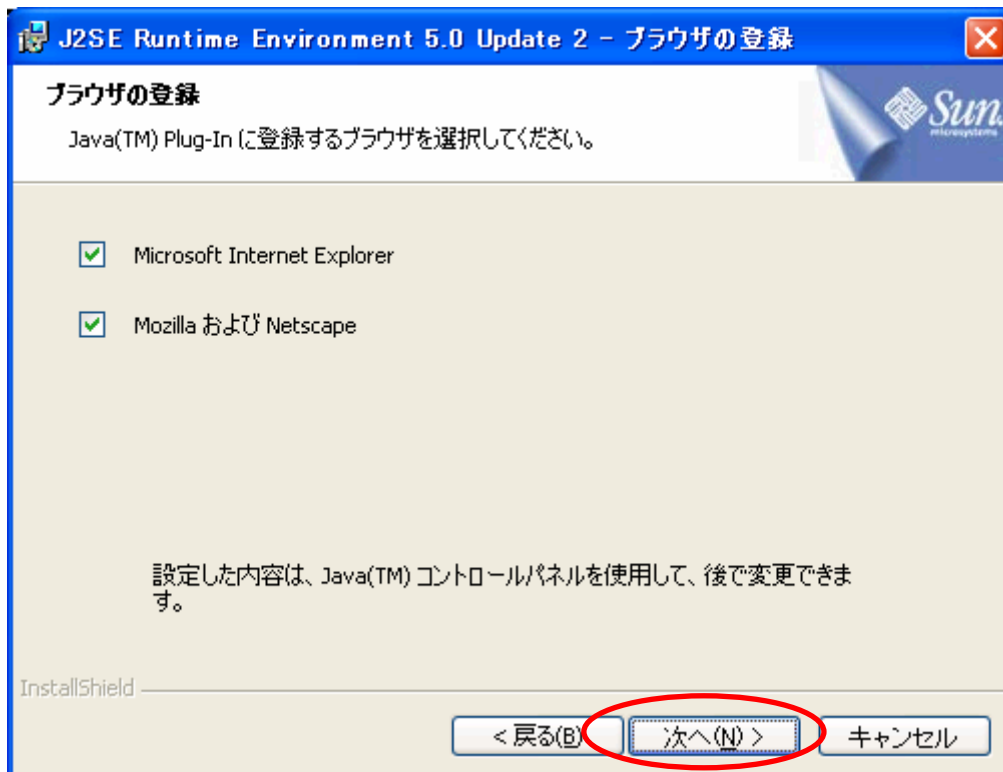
J2SE Runtime Environment 5.0 Update 2 - ブラウザの登録

ブラウザの登録

Java(TM) Plug-In に登録するブラウザを選択してください。

Sun microsystems

Microsoft Internet Explorer

Mozilla および Netscape

設定した内容は、Java(TM) コントロールパネルを使用して、後で変更できます。

InstallShield

< 戻る(B)

次へ(N) >

キャンセル